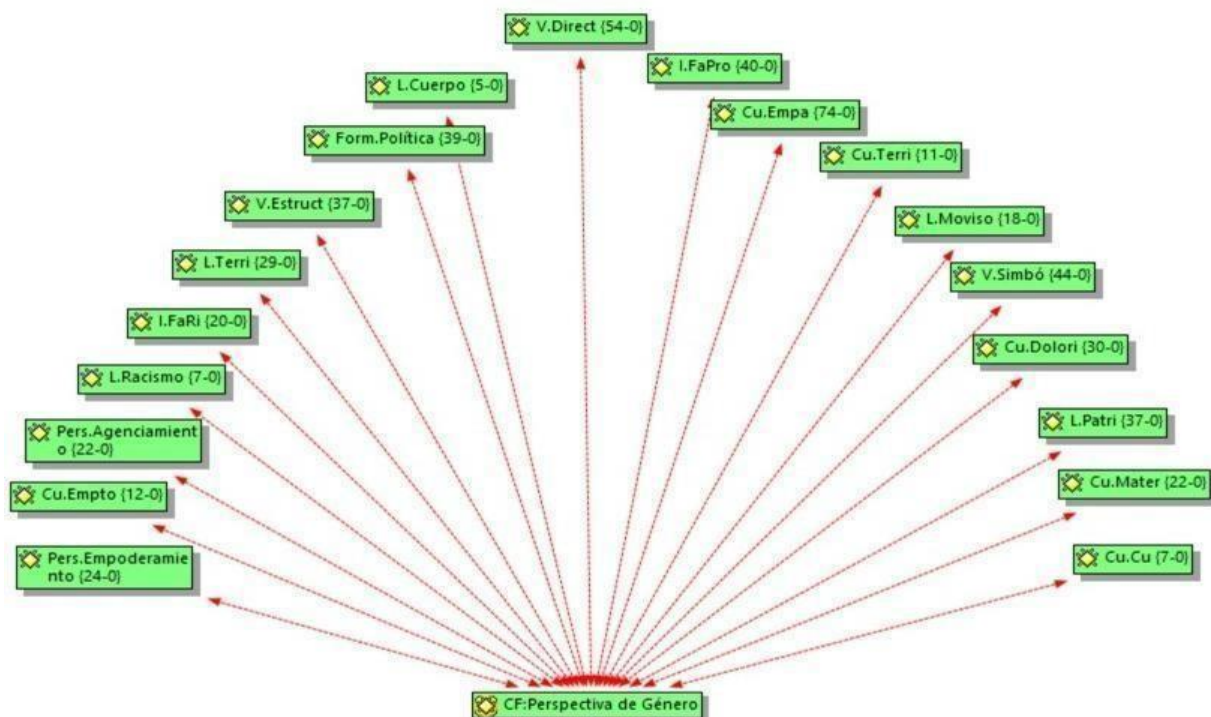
V.Direct {54-0}

I.FaPro {40-0}

L.Cuerpo {5-0}

Cu.Empa {74-0}

Form.Política {39-0}

Cu.Terri {11-0}

V.Estruct {37-0}

L.Moviso {18-0}

L.Terri {29-0}

V.Simbó {44-0}

I.FaRi {20-0}

Cu.Dolori {30-0}

L.Racismo {7-0}

Pers.Agenciamiento {22-0}

L.Patri {37-0}

Cu.Empto {12-0}

Cu.Mater {22-0}

Pers.Empoderamiento {24-0}

Cu.Cu {7-0}

CF:Perspectiva de Género